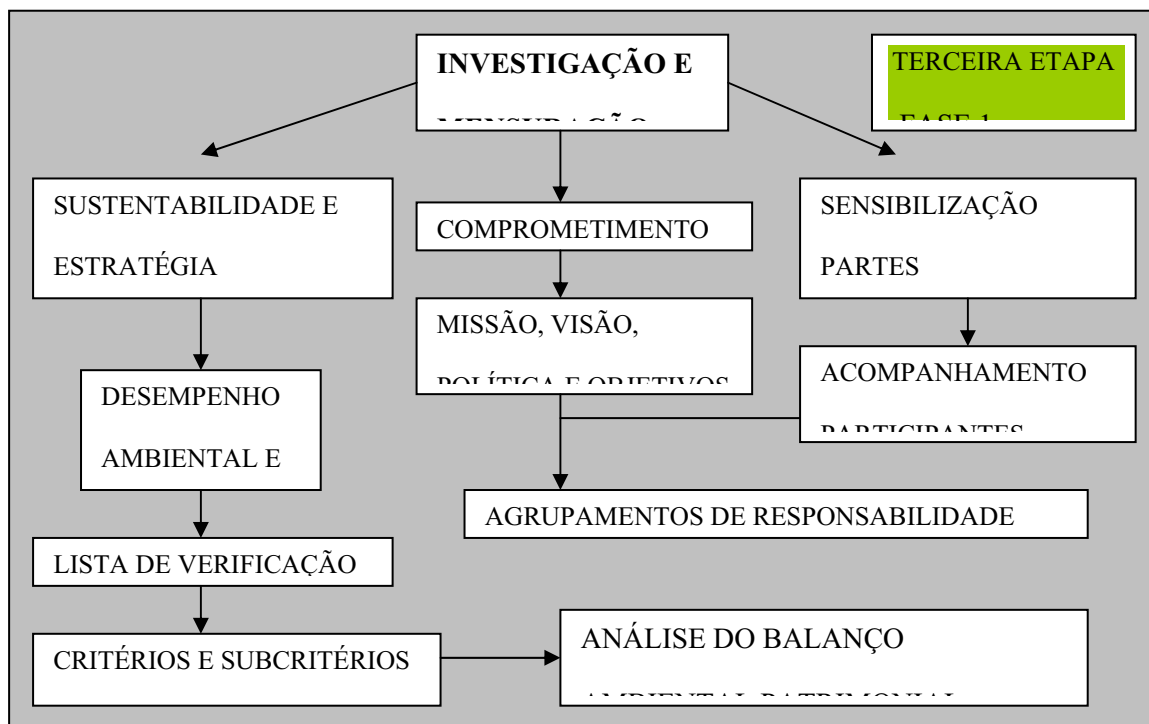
INVESTIGAÇÃO E

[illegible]

TERCEIRA ETAPA

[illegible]

SUSTENTABILIDADE E ESTRATÉGIA

COMPROMETIMENTO

SENSIBILIZAÇÃO PARTES

MISSÃO, VISÃO, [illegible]

ACOMPANHAMENTO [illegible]

DESEMPENHO AMBIENTAL E

AGRUPAMENTOS DE RESPONSABILIDADE

LISTA DE VERIFICAÇÃO

CRITÉRIOS E SUBCRITÉRIOS

ANÁLISE DO BALANÇO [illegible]